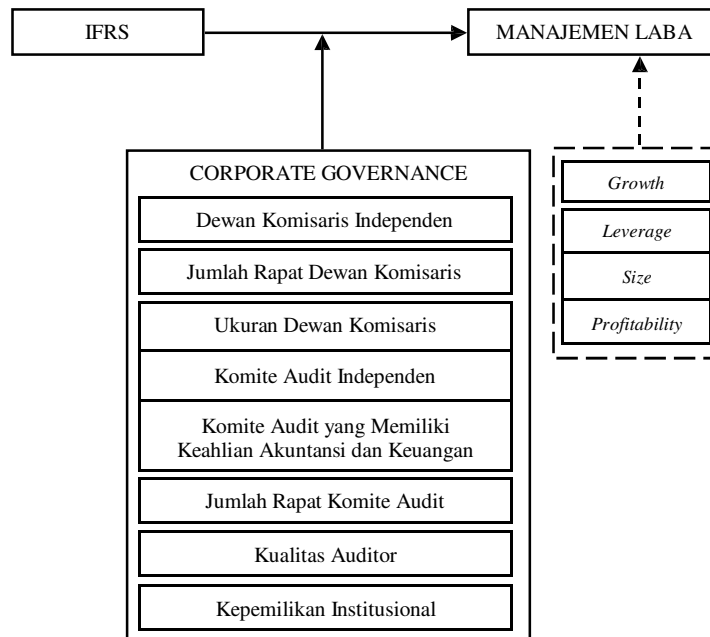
IFRS

MANAJEMEN LABA

CORPORATE GOVERNANCE

Dewan Komisaris Independen

Jumlah Rapat Dewan Komisaris

Ukuran Dewan Komisaris

Komite Audit Independen

Komite Audit yang Memiliki Keahlian Akuntansi dan Keuangan

Jumlah Rapat Komite Audit

Kualitas Auditor

Kepemilikan Institusional

Growth

Leverage

Size

Profitability